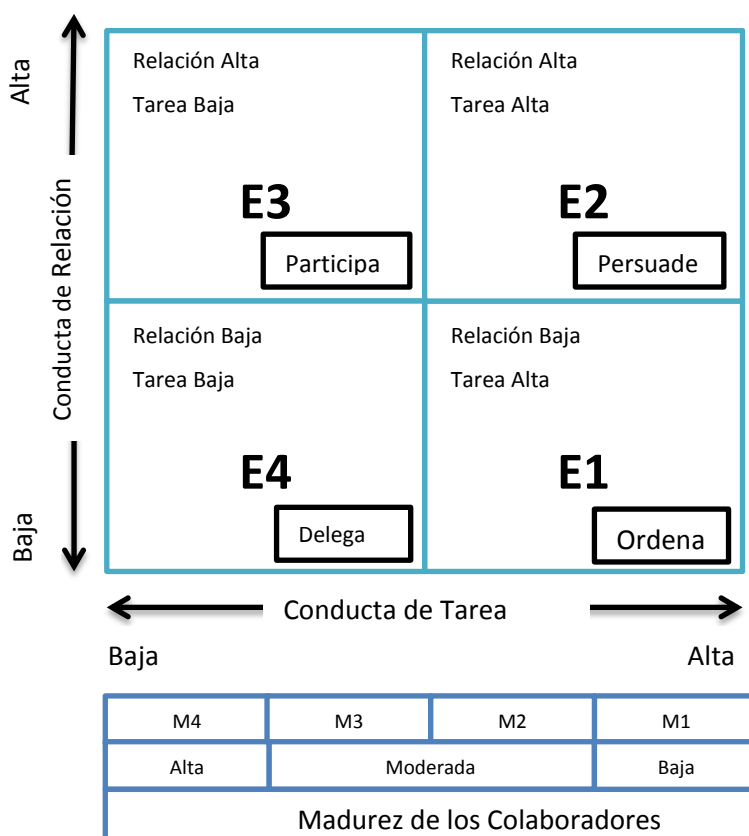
Alta

Conducta de Relación

Baja

Relación Alta
Tarea Baja
E3
Participa

Relación Alta
Tarea Alta
E2
Persuade

Relación Baja
Tarea Baja
E4
Delega

Relación Baja
Tarea Alta
E1
Ordena

Conducta de Tarea

Baja

Alta

| M4 | M3 | M2 | M1 |
|---|---|---|---|
| Alta | Moderada | | Baja |
| Madurez de los Colaboradores | | | |